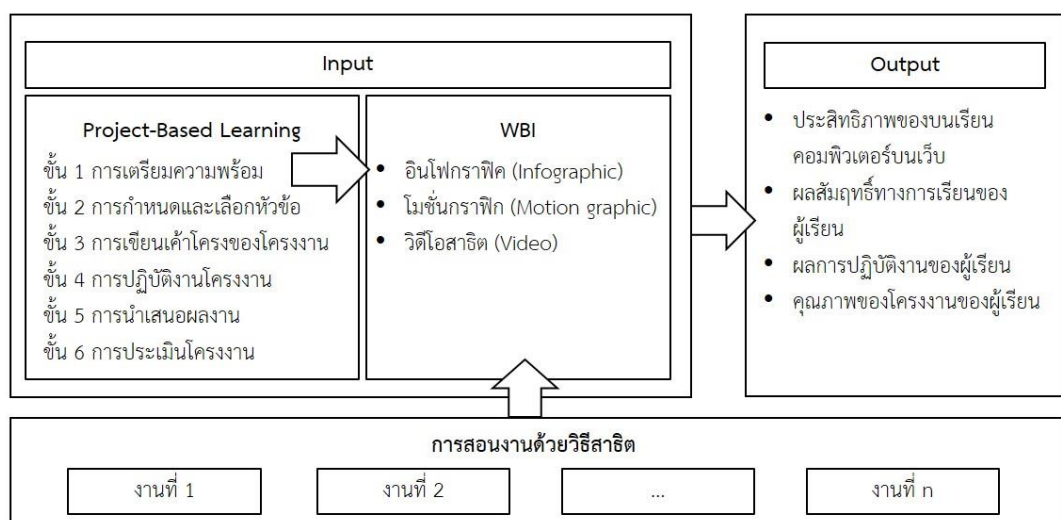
Input

Project-Based Learning

ขั้น 1 การเตรียมความพร้อม
ขั้น 2 การกำหนดและเลือกหัวข้อ
ขั้น 3 การเขียนเค้าโครงของโครงงาน
ขั้น 4 การปฏิบัติงานโครงงาน
ขั้น 5 การนำเสนอผลงาน
ขั้น 6 การประเมินโครงงาน

WBI

• อินโฟกราฟิค (Infographic)
• โมชั่นกราฟิก (Motion graphic)
• วิดีโอสาธิต (Video)

Output

• ประสิทธิภาพของบนเรียนคอมพิวเตอร์บนเว็บ
• ผลสัมฤทธิ์ทางการเรียนของผู้เรียน
• ผลการปฏิบัติงานของผู้เรียน
• คุณภาพของโครงงานของผู้เรียน

การสอนงานด้วยวิธีสาธิต

| งานที่ 1 | งานที่ 2 | ... | งานที่ n |